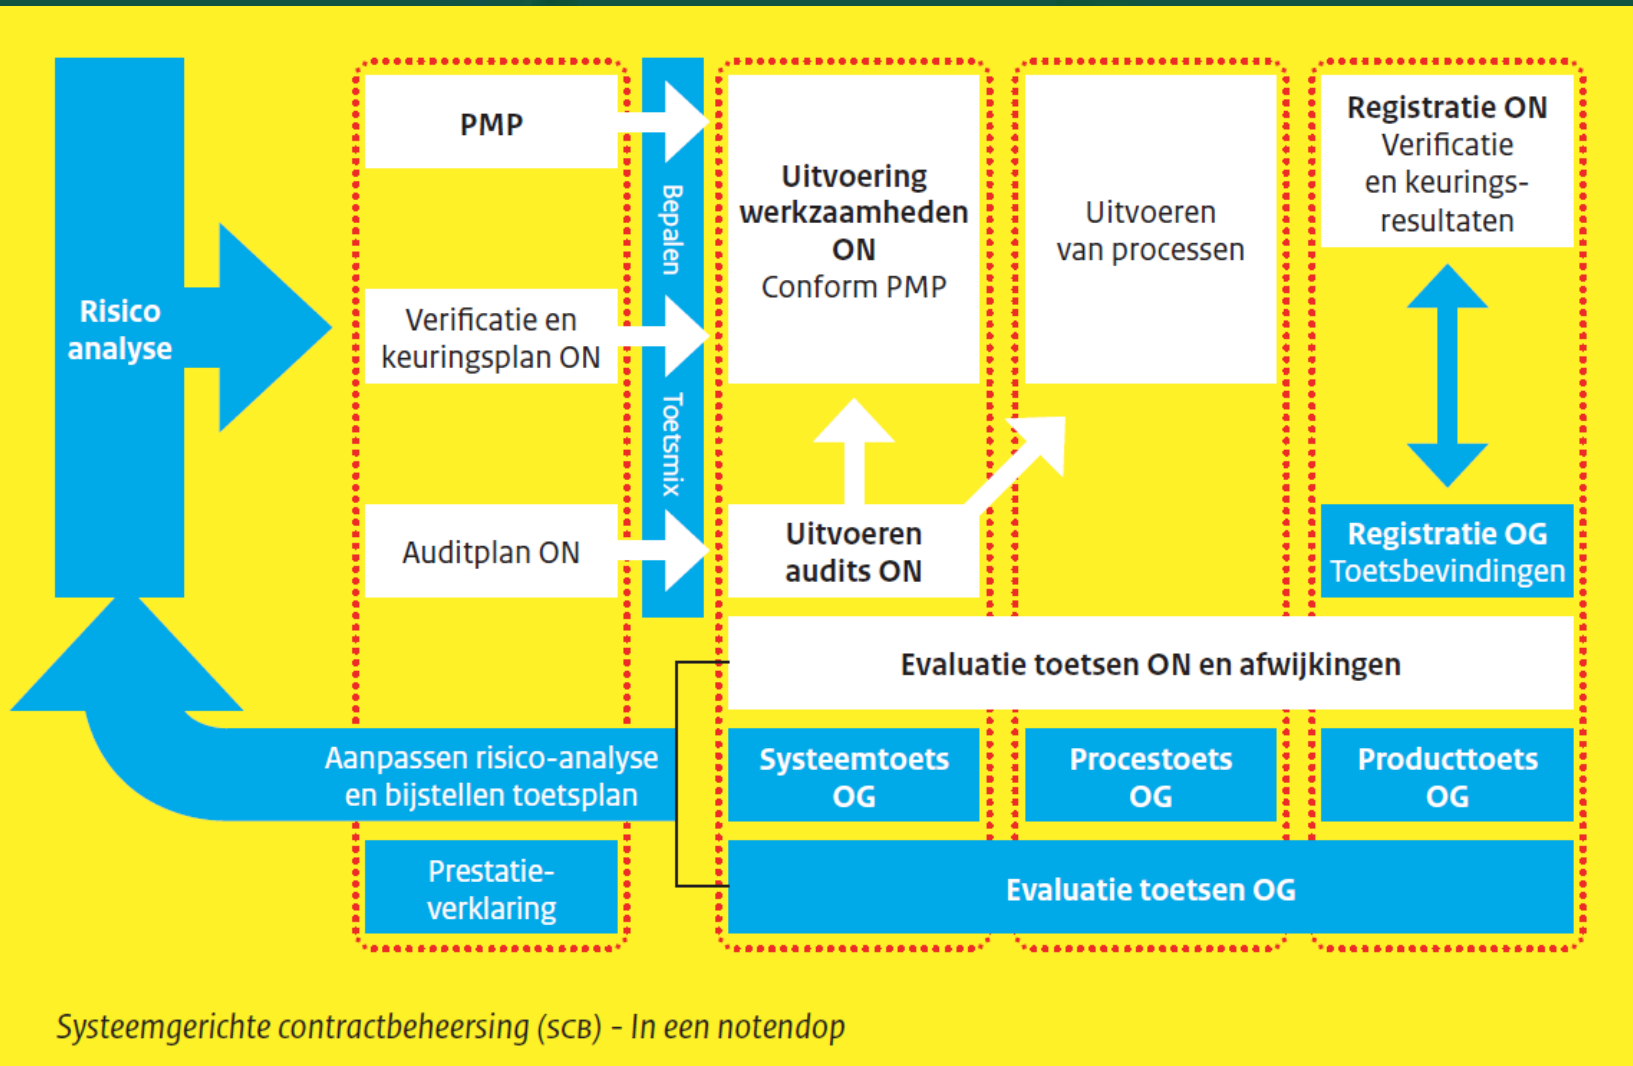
Risico analyse

PMP

Verificatie en keuringsplan ON

Auditplan ON

Bepalen

Toetsmix

Uitvoering werkzaamheden ON Conform PMP

Uitvoeren van processen

Registratie ON Verificatie en keuringsresultaten

Uitvoeren audits ON

Registratie OG Toetsbevindingen

Evaluatie toetsen ON en afwijkingen

Aanpassen risico-analyse en bijstellen toetsplan

Systeemtoets OG

Procestoets OG

Producttoets OG

Prestatieverklaring

Evaluatie toetsen OG

Systeemgerichte contractbeheersing (SCB) - In een notendop